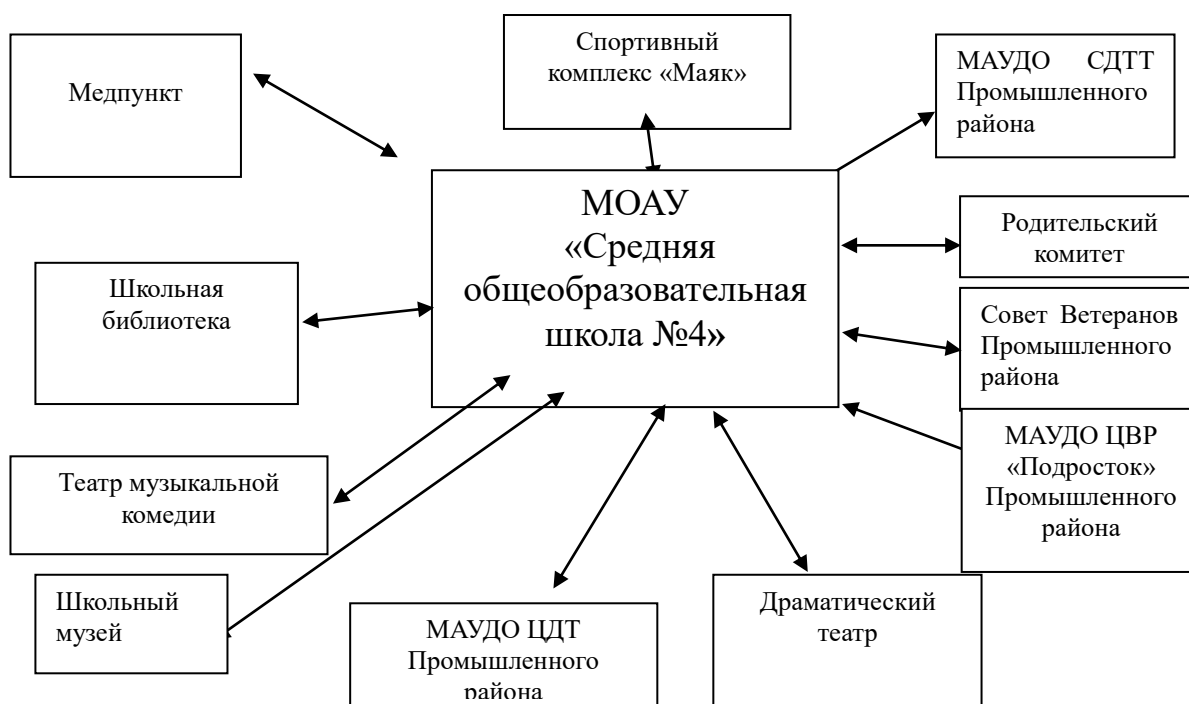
Медпункт

Спортивный комплекс «Маяк»

МАУДО СДТТ Промышленного района

МОАУ «Средняя общеобразовательная школа №4»

Родительский комитет

Школьная библиотека

Совет Ветеранов Промышленного района

МАУДО ЦВР «Подросток» Промышленного района

Театр музыкальной комедии

Школьный музей

МАУДО ЦДТ Промышленного района

Драматический театр